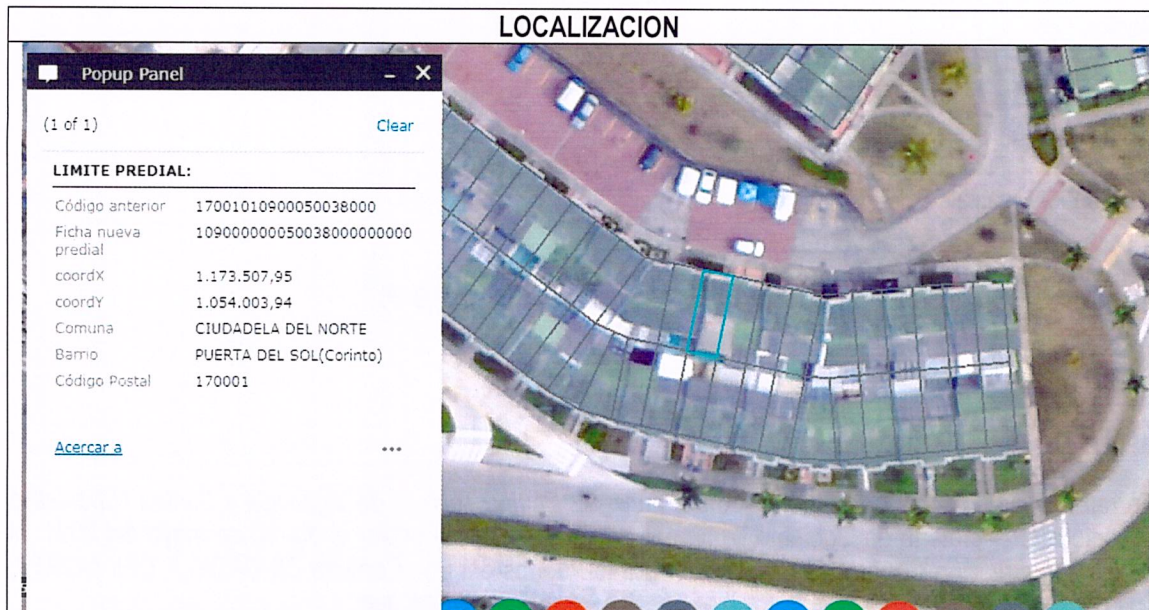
LOCALIZACION

Popup Panel

(1 of 1)

Clear

LIMITE PREDIAL:

| | |
|---|---|
| Código anterior | 17001010900050038000 |
| Ficha nueva predial | 1090000000050038000000000 |
| coordX | 1.173.507,95 |
| coordY | 1.054.003,94 |
| Comuna | CIUDADELA DEL NORTE |
| Barrio | PUERTA DEL SOL(Corinto) |
| Código Postal | 170001 |

Acercar a

...